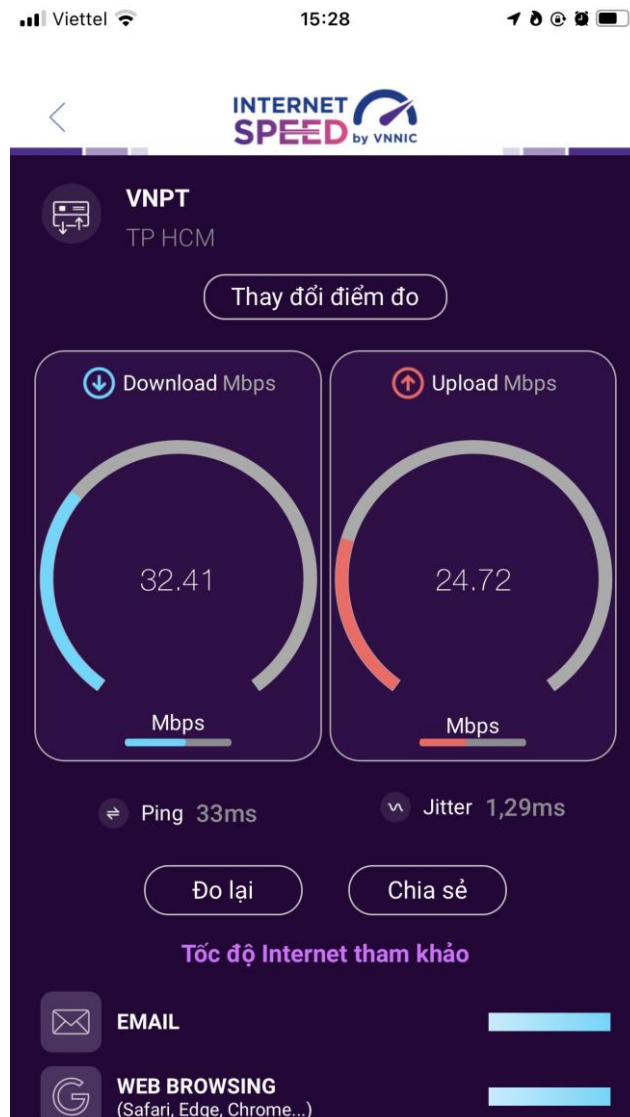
Viettel 15:28

INTERNET SPEED by VNNIC

VNPT
TP HCM

Thay đổi điểm đo

Download Mbps
32.41
Mbps

Upload Mbps
24.72
Mbps

Ping 33ms

Jitter 1,29ms

Đo lại

Chia sẻ

Tốc độ Internet tham khảo

EMAIL

WEB BROWSING
(Safari, Edge, Chrome...)